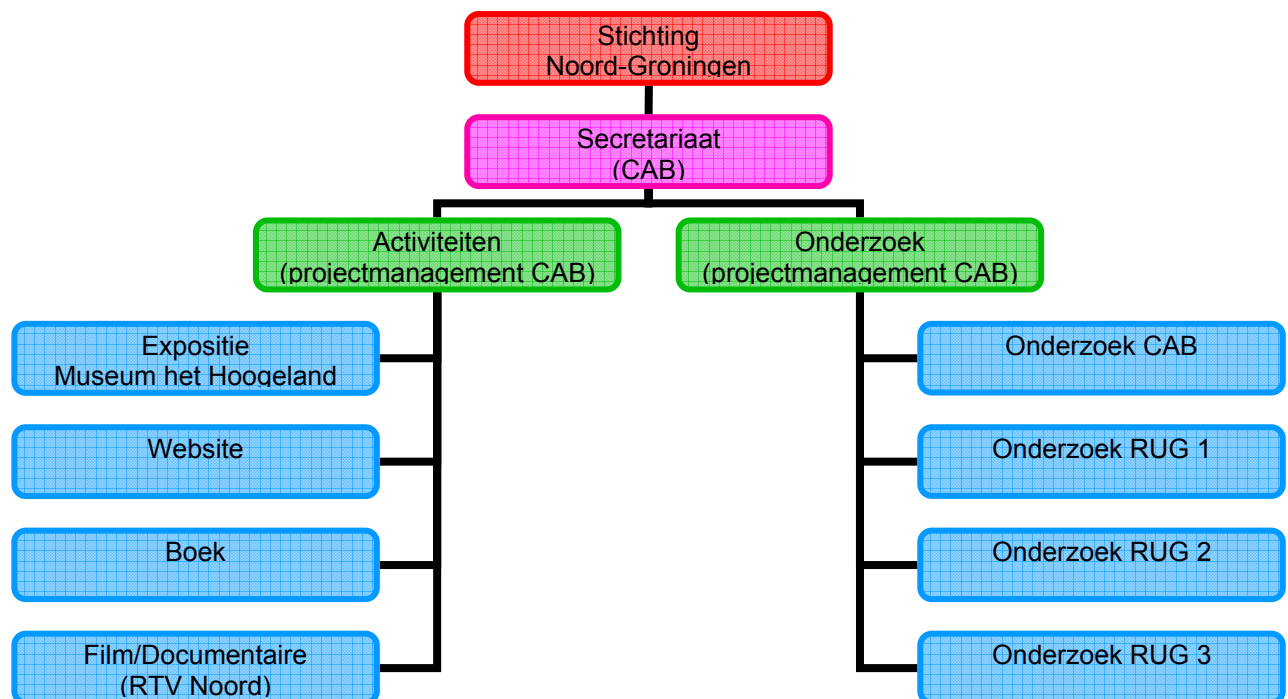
Stichting
Noord-Groningen

Secretariaat
(CAB)

Activiteiten
(projectmanagement CAB)

Onderzoek
(projectmanagement CAB)

Expositie
Museum het Hoogeland

Website

Boek

Film/Documentaire
(RTV Noord)

Onderzoek CAB

Onderzoek RUG 1

Onderzoek RUG 2

Onderzoek RUG 3